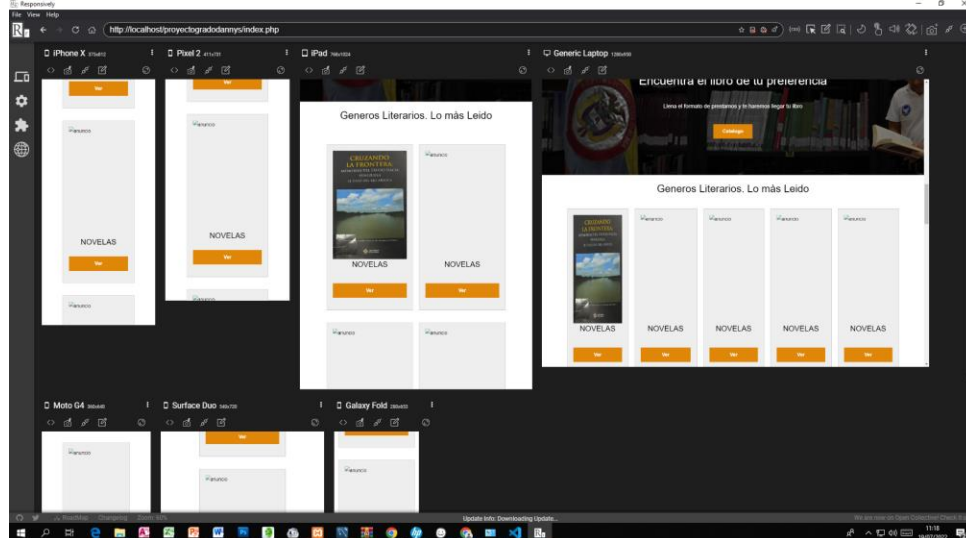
Responsively
File View Help
http://localhost/proyectogradodannys/index.php

iPhone X 375x812
Ver
anuncio
NOVELAS
Ver
anuncio

Pixel 2 411x731
Ver
anuncio
NOVELAS
Ver
anuncio

iPad 768x1024
Generos Literarios. Lo más Leido
CRUZANDO LA FRONTERA
anuncio
NOVELAS
NOVELAS
Ver
Ver
anuncio
anuncio

Generic Laptop 1280x800
Encuentra el libro de tu preferencia
Llena el formato de prestamos y te haremos llegar tu libro
Catalogo
Generos Literarios. Lo más Leido
CRUZANDO LA FRONTERA
anuncio
anuncio
anuncio
anuncio
NOVELAS
NOVELAS
NOVELAS
NOVELAS
NOVELAS
Ver
Ver
Ver
Ver
Ver

Moto G4 360x640
anuncio

Surface Duo 540x720
Ver
anuncio

Galaxy Fold 280x653
Ver
anuncio

Roadmap Changelog Donate
Update Info: Downloading Update...
We are now on Open Collective! Check it
11:18
10/07/2022